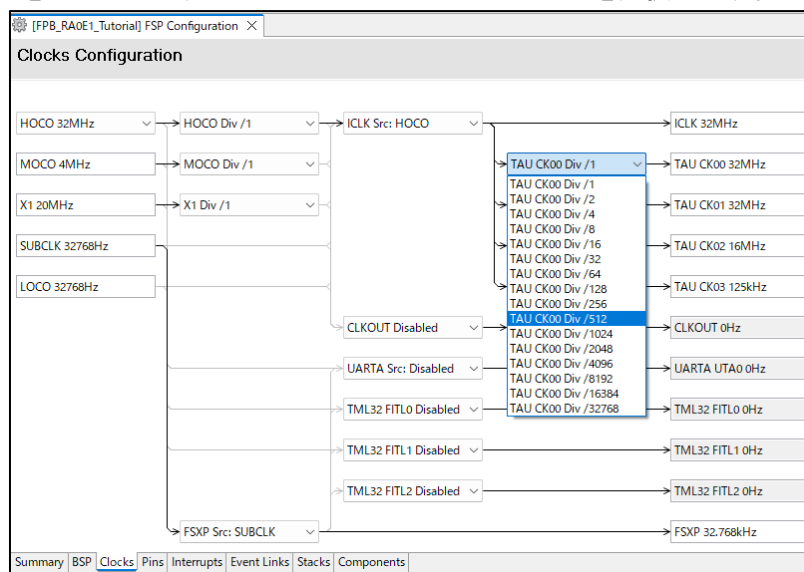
[FPB_RA0E1_Tutorial] FSP Configuration ×

Clocks Configuration

HOCO 32MHz
HOCO Div /1
ICLK Src: HOCO
ICLK 32MHz

MOCO 4MHz
MOCO Div /1
TAU CK00 Div /1
TAU CK00 32MHz

X1 20MHz
X1 Div /1
TAU CK01 32MHz

SUBCLK 32768Hz
TAU CK02 16MHz

LOCO 32768Hz
TAU CK03 125kHz

TAU CK00 Div /1
TAU CK00 Div /2
TAU CK00 Div /4
TAU CK00 Div /8
TAU CK00 Div /16
TAU CK00 Div /32
TAU CK00 Div /64
TAU CK00 Div /128
TAU CK00 Div /256
TAU CK00 Div /512
TAU CK00 Div /1024
TAU CK00 Div /2048
TAU CK00 Div /4096
TAU CK00 Div /8192
TAU CK00 Div /16384
TAU CK00 Div /32768

CLKOUT Disabled
CLKOUT 0Hz

UARTA Src: Disabled
UARTA UTA0 0Hz

TML32 FITL0 Disabled
TML32 FITL0 0Hz

TML32 FITL1 Disabled
TML32 FITL1 0Hz

TML32 FITL2 Disabled
TML32 FITL2 0Hz

FSXP Src: SUBCLK
FSXP 32.768kHz

Summary | BSP | Clocks | Pins | Interrupts | Event Links | Stacks | Components